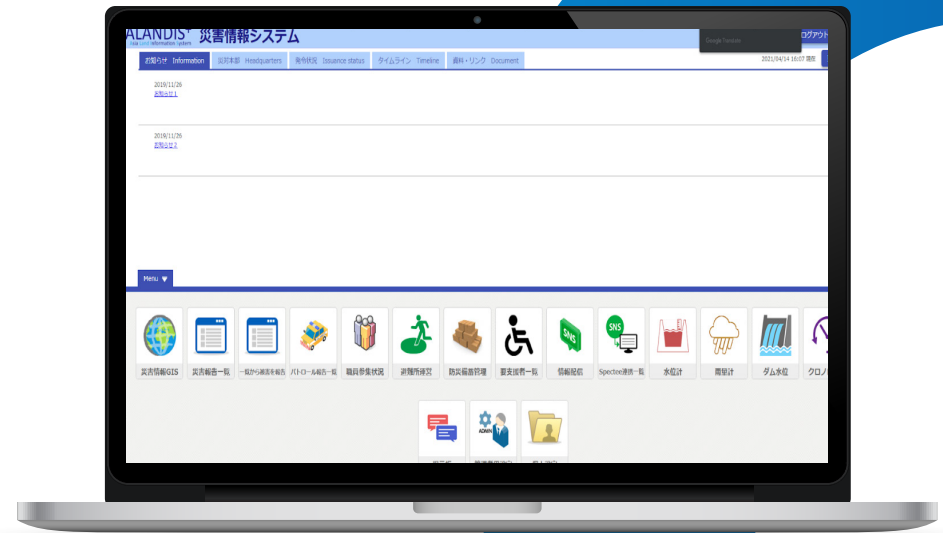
ALANDIS+ 災害情報システム
New Land Information System

Google Translate

ログアウト

お知らせ Information | 災対本部 Headquarters | 発令状況 Issuance status | タイムライン Timeline | 資料・リンク Document

2021/04/14 10:07 現在

2019/11/26
お知らせ1

2019/11/26
お知らせ2

Menu ▼

災害情報GIS | 災害報告一覧 | 一覧から被害を報告 | パトロール報告一覧 | 職員参集状況 | 避難所状況 | 防災備蓄管理 | 要支援者一覧 | 情報配信 | Spectee連携一覧 | 水位計 | 雨量計 | ダム水位 | クロノ

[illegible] | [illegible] | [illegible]